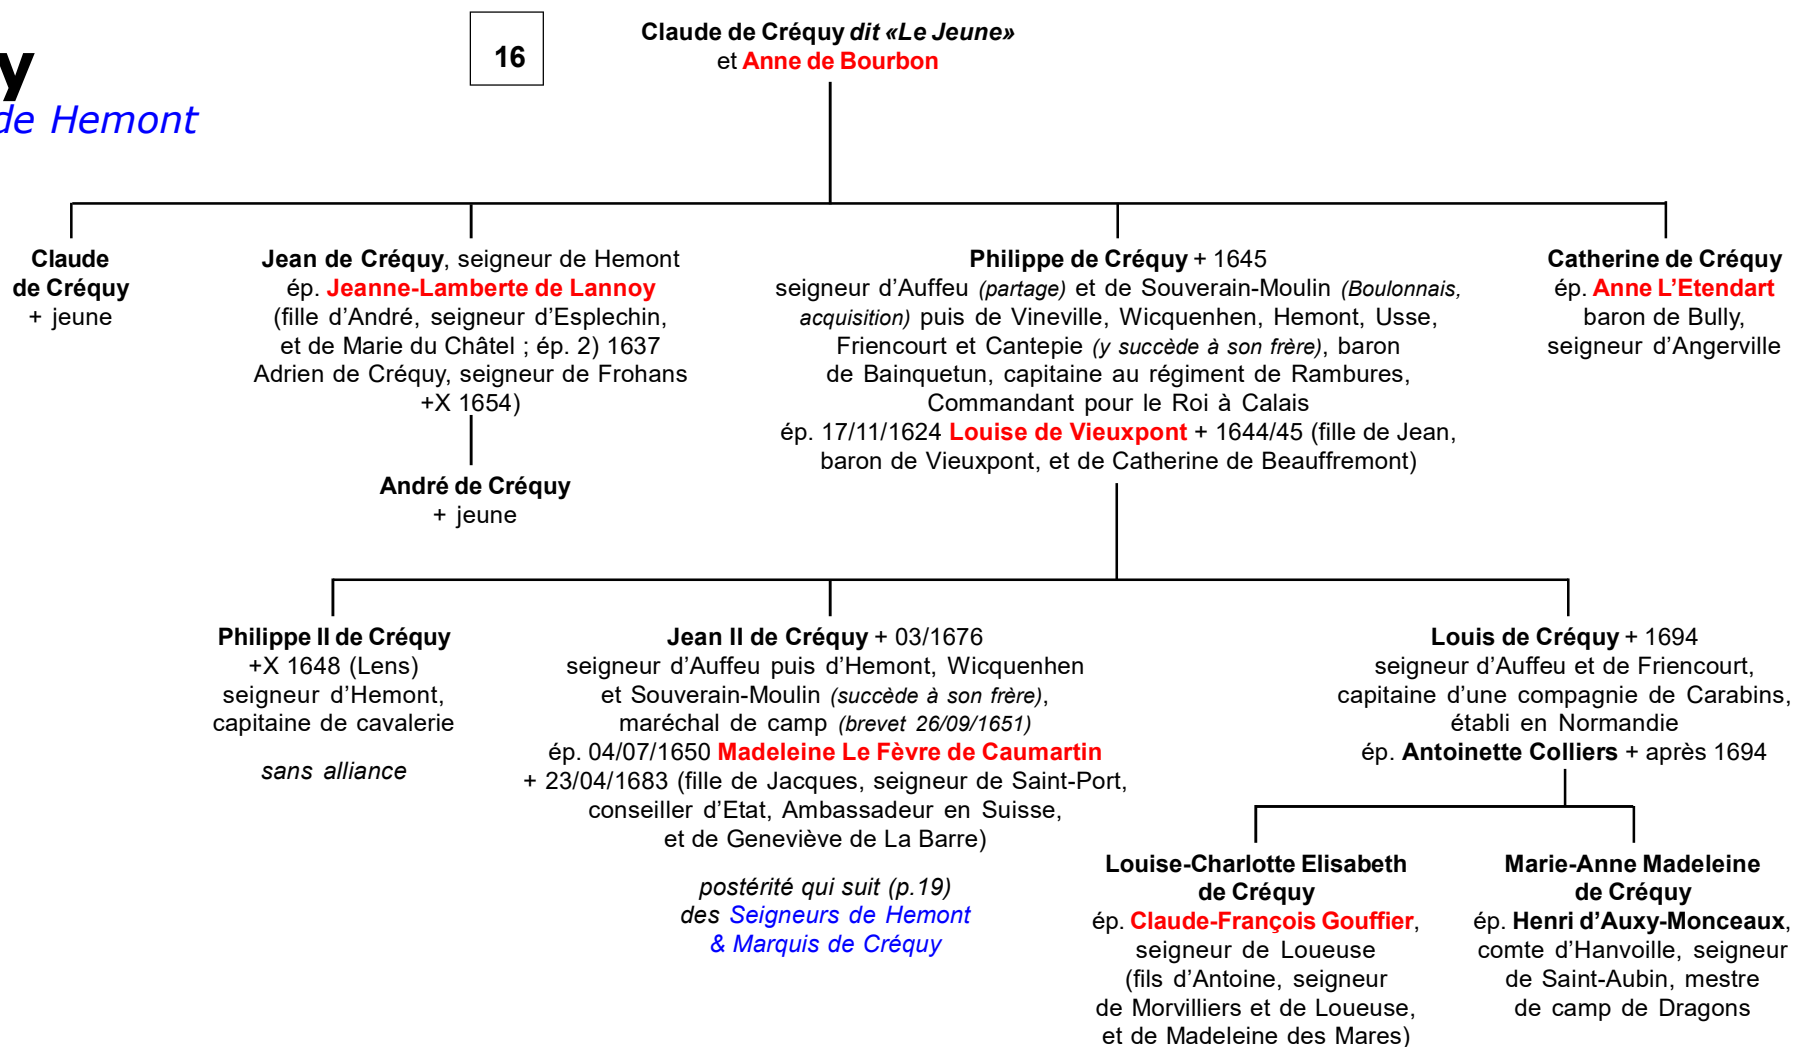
y
de Hemont

16

Claude de Créquy dit «Le Jeune»
et Anne de Bourbon

Claude
de Créquy
+ jeune

Jean de Créquy, seigneur de Hemont
ép. Jeanne-Lamberte de Lannoy
(fille d'André, seigneur d'Esplechin, et de Marie du Châtel ; ép. 2) 1637 Adrien de Créquy, seigneur de Frohans
+X 1654)

André de Créquy
+ jeune

Philippe de Créquy + 1645
seigneur d'Auffeu (partage) et de Souverain-Moulin (Boulonnais, acquisition) puis de Vineville, Wicquenhen, Hemont, Usse, Friencourt et Cantepie (y succède à son frère), baron de Bainquetun, capitaine au régiment de Rambures, Commandant pour le Roi à Calais
ép. 17/11/1624 Louise de Vieuxpont + 1644/45 (fille de Jean, baron de Vieuxpont, et de Catherine de Beauffremont)

Catherine de Créquy
ép. Anne L'Etendart
baron de Bully,
seigneur d'Angerville

Philippe II de Créquy
+X 1648 (Lens)
seigneur d'Hemont,
capitaine de cavalerie

sans alliance

Jean II de Créquy + 03/1676
seigneur d'Auffeu puis d'Hemont, Wicquenhen et Souverain-Moulin (succède à son frère), maréchal de camp (brevet 26/09/1651)
ép. 04/07/1650 Madeleine Le Fèvre de Caumartin + 23/04/1683 (fille de Jacques, seigneur de Saint-Port, conseiller d'Etat, Ambassadeur en Suisse, et de Geneviève de La Barre)

postérité qui suit (p.19)
des Seigneurs de Hemont
& Marquis de Créquy

Louis de Créquy + 1694
seigneur d'Auffeu et de Friencourt, capitaine d'une compagnie de Carabins, établi en Normandie
ép. Antoinette Colliers + après 1694

Louise-Charlotte Elisabeth
de Créquy
ép. Claude-François Gouffier, seigneur de Loueuse
(fils d'Antoine, seigneur de Morvilliers et de Loueuse, et de Madeleine des Mares)

Marie-Anne Madeleine
de Créquy
ép. Henri d'Auxy-Monceaux, comte d'Hanvoille, seigneur de Saint-Aubin, mestre de camp de Dragons